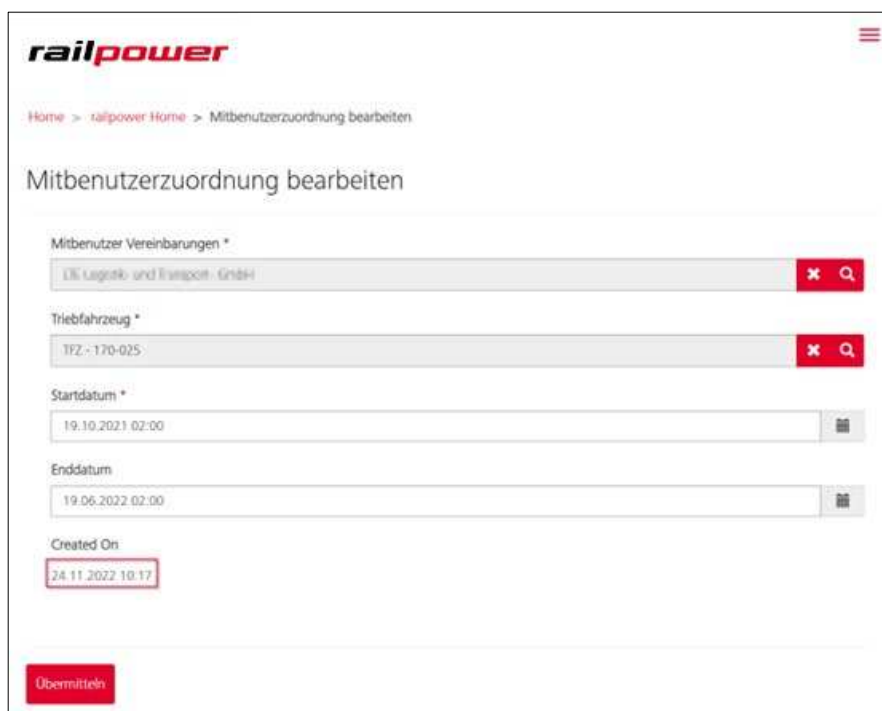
railpower

Home > railpower Home > Mitbenutzerzuordnung bearbeiten

Mitbenutzerzuordnung bearbeiten

Mitbenutzer Vereinbarungen *

LS Logistik und Transport GmbH

Triebfahrzeug *

TFZ - 170-025

Startdatum *

19.10.2021 02:00

Enddatum

19.06.2022 02:00

Created On

24.11.2022 10:17

Übermitteln